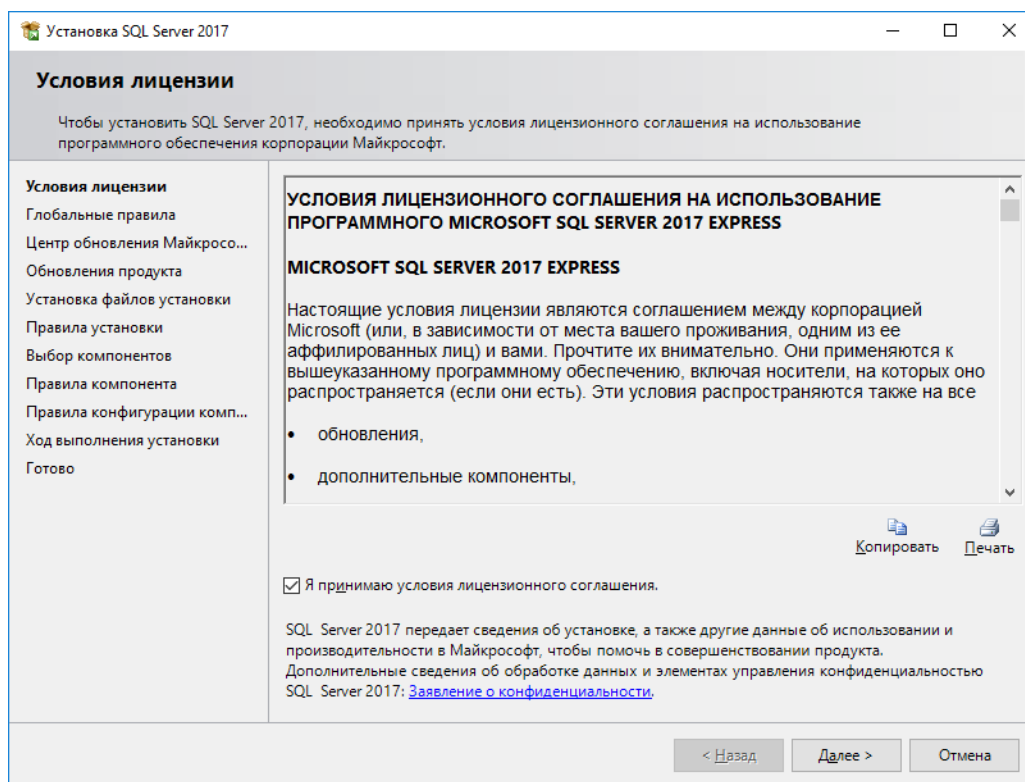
Установка SQL Server 2017

Условия лицензии

Чтобы установить SQL Server 2017, необходимо принять условия лицензионного соглашения на использование программного обеспечения корпорации Майкрософт.

Условия лицензии
Глобальные правила
Центр обновления Майкросо...
Обновления продукта
Установка файлов установки
Правила установки
Выбор компонентов
Правила компонента
Правила конфигурации комп...
Ход выполнения установки
Готово

УСЛОВИЯ ЛИЦЕНЗИОННОГО СОГЛАШЕНИЯ НА ИСПОЛЬЗОВАНИЕ ПРОГРАММНОГО MICROSOFT SQL SERVER 2017 EXPRESS

MICROSOFT SQL SERVER 2017 EXPRESS

Настоящие условия лицензии являются соглашением между корпорацией Microsoft (или, в зависимости от места вашего проживания, одним из ее аффилированных лиц) и вами. Прочтите их внимательно. Они применяются к вышеуказанному программному обеспечению, включая носители, на которых оно распространяется (если они есть). Эти условия распространяются также на все

• обновления,

• дополнительные компоненты,

Копировать Печать

☑ Я принимаю условия лицензионного соглашения.

SQL Server 2017 передает сведения об установке, а также другие данные об использовании и производительности в Майкрософт, чтобы помочь в совершенствовании продукта. Дополнительные сведения об обработке данных и элементах управления конфиденциальностью SQL Server 2017: Заявление о конфиденциальности.

< Назад Далее > Отмена